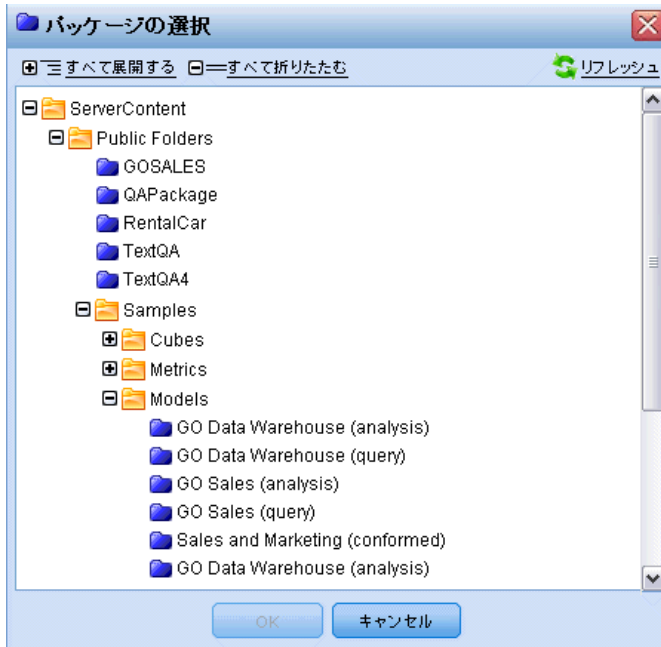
パッケージの選択

すべて展開する すべて折りたたむ リフレッシュ

ServerContent
Public Folders
GOSALES
QAPackage
RentalCar
TextQA
TextQA4
Samples
Cubes
Metrics
Models
GO Data Warehouse (analysis)
GO Data Warehouse (query)
GO Sales (analysis)
GO Sales (query)
Sales and Marketing (conformed)
GO Data Warehouse (analysis)

OK キャンセル